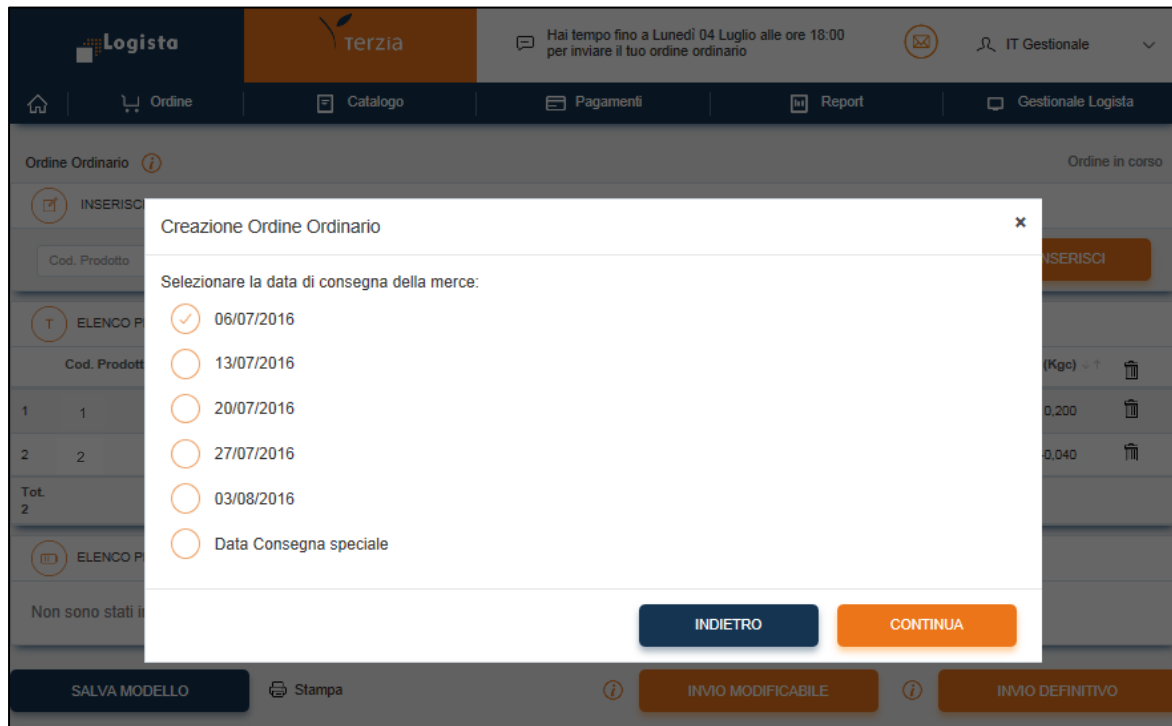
Logista

Terzia

Hai tempo fino a Lunedì 04 Luglio alle ore 18:00 per inviare il tuo ordine ordinario

IT Gestionale

Ordine

Catalogo

Pagamenti

Report

Gestionale Logista

Ordine Ordinario

Ordine in corso

INSERISCI

Cod. Prodotto

INSERISCI

ELENCO P

Cod. Prodott

(Kgc)

1 1 0,200

2 2 0,040

Tot. 2

ELENCO P

Non sono stati i

Creazione Ordine Ordinario

×

Selezionare la data di consegna della merce:

06/07/2016

13/07/2016

20/07/2016

27/07/2016

03/08/2016

Data Consegna speciale

INDIETRO

CONTINUA

SALVA MODELLO

Stampa

INVIO MODIFICABILE

INVIO DEFINITIVO